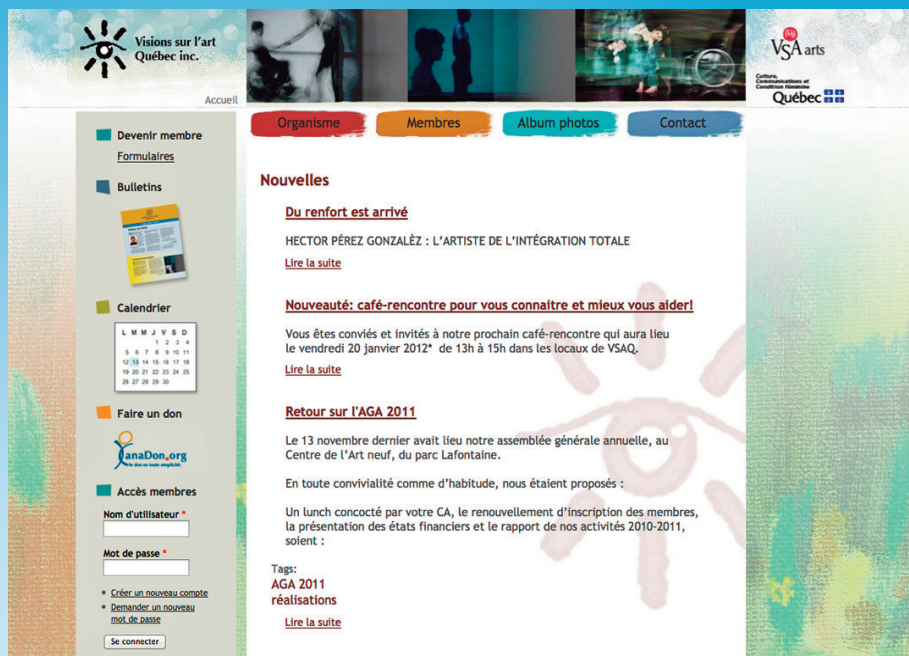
Visions sur l'art Québec inc.

Accueil

VSA arts

Culture, Communications et Condition féminine Québec

Organisme
Membres
Album photos
Contact

Devenir membre
Formulaires

Bulletins

Calendrier

| L | M | M | J | V | S | D |
|---|---|---|---|---|---|---|
| | | | | 1 | 2 | 3 | 4 |
| 5 | 6 | 7 | 8 | 9 | 10 | 11 |
| 12 | 13 | 14 | 15 | 16 | 17 | 18 |
| 19 | 20 | 21 | 22 | 23 | 24 | 25 |
| 26 | 27 | 28 | 29 | 30 | | |

Faire un don

CanaDon.org

Accès membres

Nom d'utilisateur *

Mot de passe *

• Créer un nouveau compte
• Demander un nouveau mot de passe

Se connecter

Nouvelles

Du renfort est arrivé

HECTOR PÉREZ GONZALÈZ : L'ARTISTE DE L'INTÉGRATION TOTALE

Lire la suite

Nouveauté: café-rencontre pour vous connaitre et mieux vous aider!

Vous êtes conviés et invités à notre prochain café-rencontre qui aura lieu le vendredi 20 janvier 2012* de 13h à 15h dans les locaux de VSAQ.

Lire la suite

Retour sur l'AGA 2011

Le 13 novembre dernier avait lieu notre assemblée générale annuelle, au Centre de l'Art neuf, du parc Lafontaine.

En toute convivialité comme d'habitude, nous étaient proposés :

Un lunch concocté par votre CA, le renouvellement d'inscription des membres, la présentation des états financiers et le rapport de nos activités 2010-2011, soient :

Tags:
AGA 2011
réalisations

Lire la suite